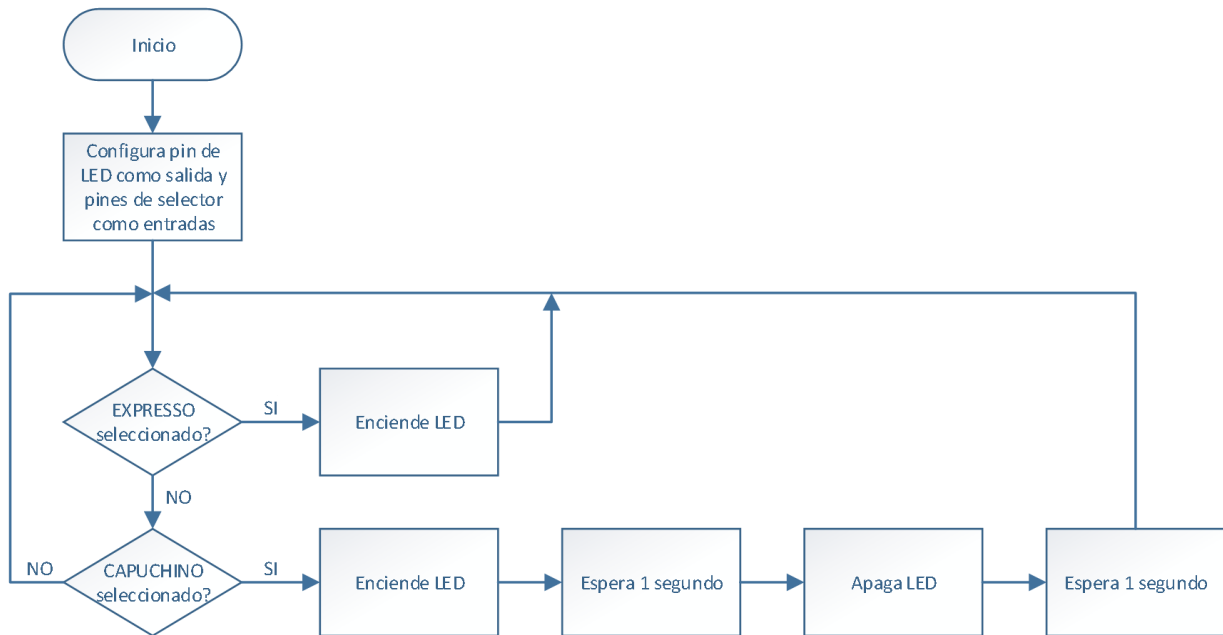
Inicio

Configura pin de LED como salida y pines de selector como entradas

EXPRESSO seleccionado?

SI

Enciende LED

NO

CAPUCHINO seleccionado?

NO

SI

Enciende LED

Espera 1 segundo

Apaga LED

Espera 1 segundo